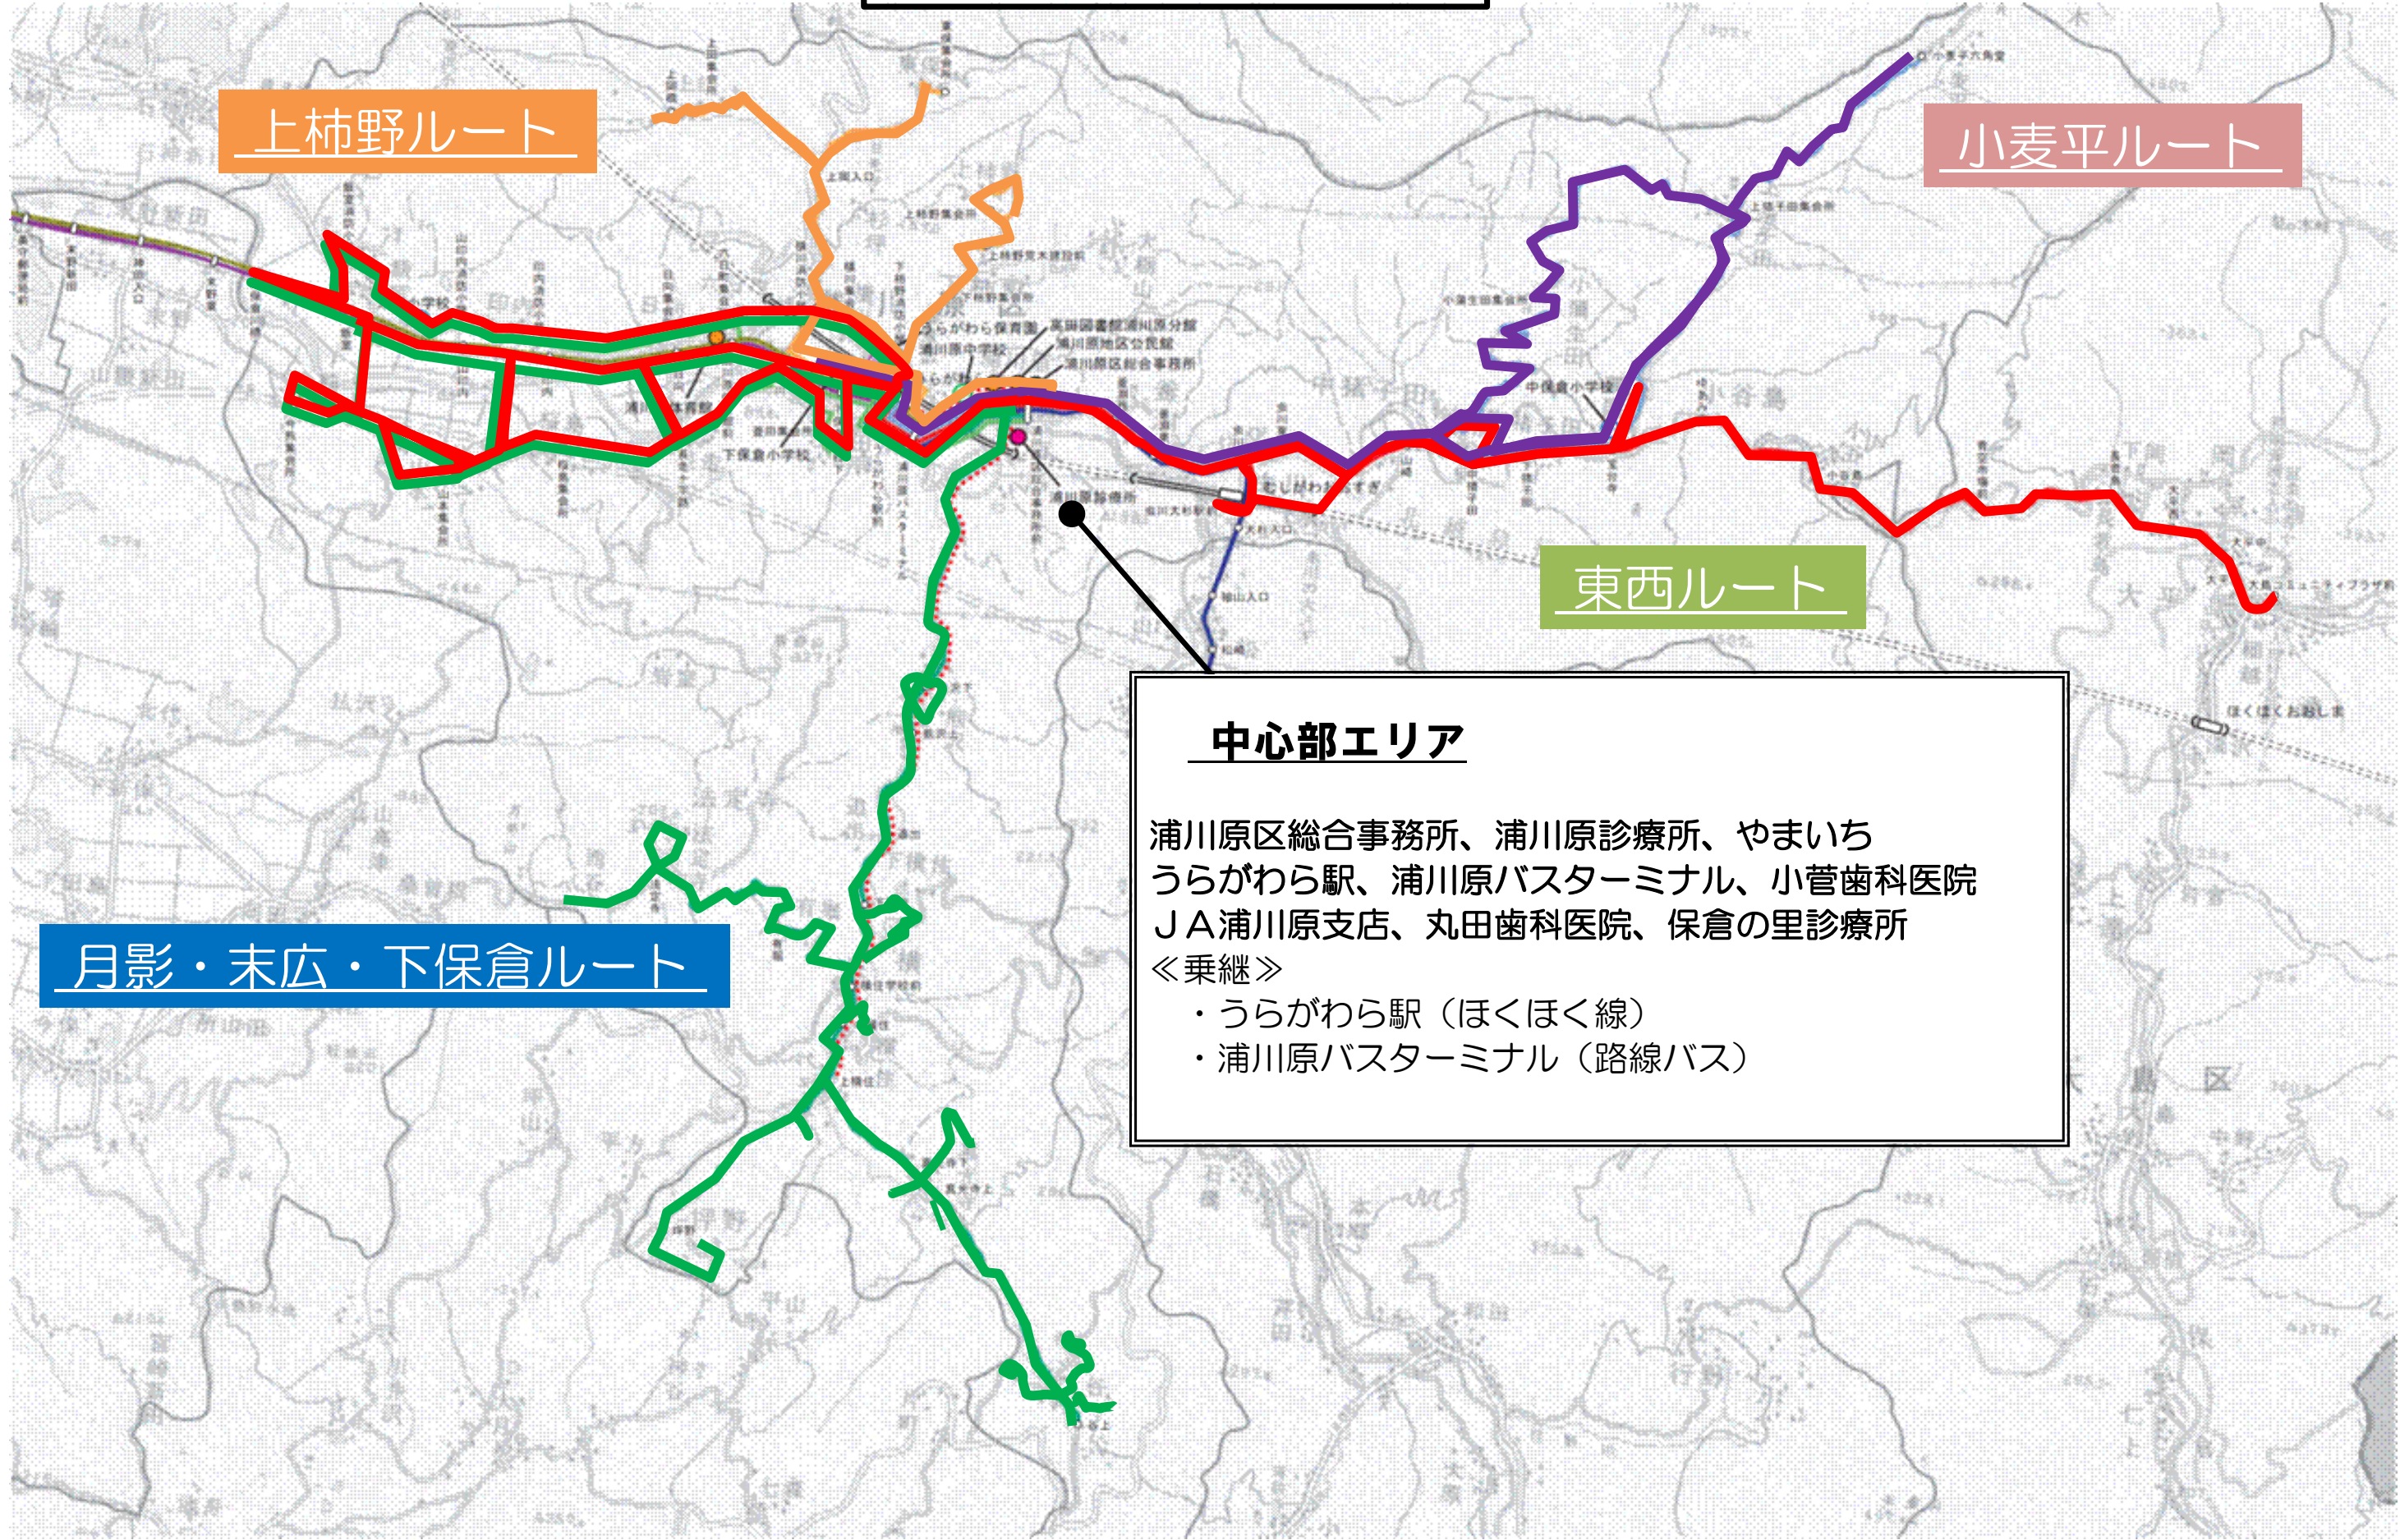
上柿野ルート

小麦平ルート

東西ルート

月影・末広・下保倉ルート

中心部エリア

浦川原区総合事務所、浦川原診療所、やまいち
うらがわら駅、浦川原バスターミナル、小菅歯科医院
ＪＡ浦川原支店、丸田歯科医院、保倉の里診療所
≪乗継≫
・うらがわら駅（ほくほく線）
・浦川原バスターミナル（路線バス）